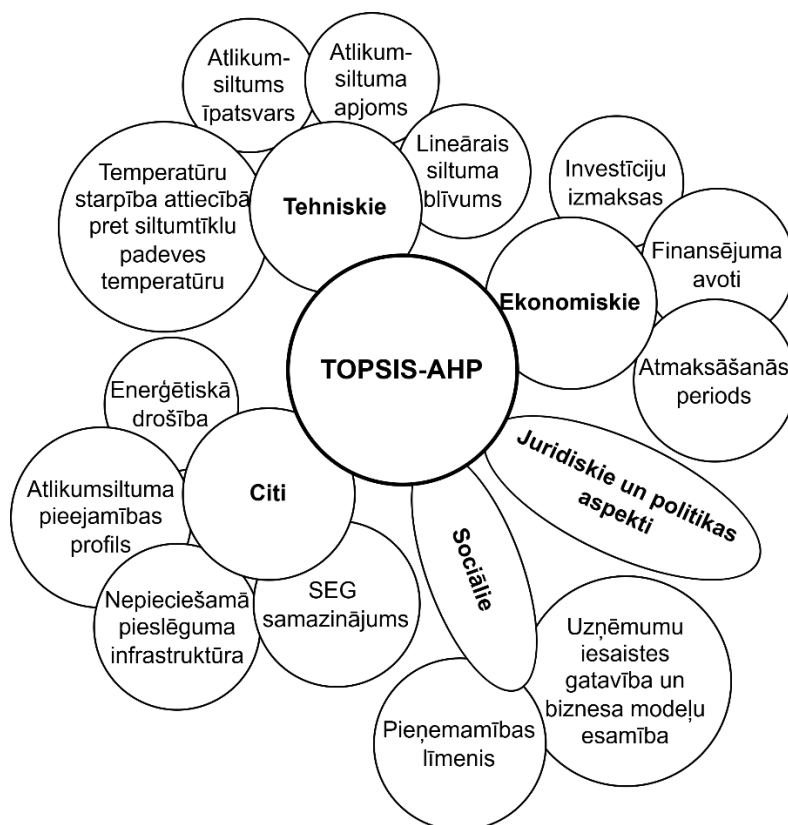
Atlikumsiltums īpatsvars

Atlikumsiltuma apjoms

Lineārais siltuma blīvums

Temperatūru starpība attiecībā pret siltumtīklu padeves temperatūru

Tehniskie

Investīciju izmaksas

Finansējuma avoti

Ekonomiskie

TOPSIS-AHP

Atmaksāšanās periods

Enerģētiskā drošība

Juridiskie un politikas aspekti

Atlikumsiltuma pieejamības profils

Citi

Sociālie

Nepieciešamā pieslēguma infrastruktūra

SEG samazinājums

Uzņēmumu iesaistes gatavība un biznesa modeļu esamība

Pieņemamības līmenis